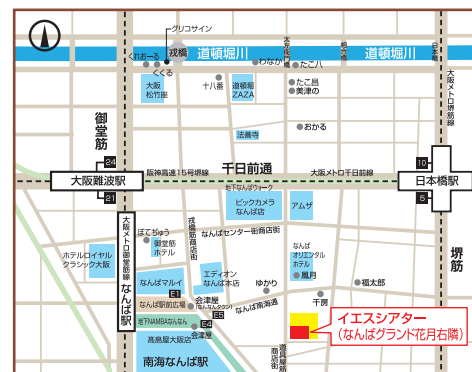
グリコサイン
戎橋
道頓堀川
道頓堀川
太左衛門橋
日本橋
くれおーる
くくる
わなか
たこ八
大阪松竹座
十八番
道頓堀ZAZA
たこ昌
美津の
法善寺
おかる
大阪メトロ千日前線
御堂筋
24
阪神高速15号堺線
千日前通
大阪メトロ日本橋駅
10
大阪難波駅
地下なんばウォーク
日本橋駅
21
5
大阪メトロ御堂筋線 なんば駅
ビックカメラなんば店
アムザ
戎橋筋商店街
なんばセンター街商店街
ぽてじゅう
御堂筋ホテル
ホテルロイヤルクラシック大阪
なんばマルイ
エディオンなんば本店
なんばオリエンタルホテル
風月
福太郎
ゆかり
E1
なんば駅前広場
会津屋
なんば南海通
千房
E5
堺筋
地下NAMBAなんなん
E4
髙島屋大阪店
南海なんば駅
イエスシアター
（なんばグランド花月右隣）
吉本興業
髙吉坂